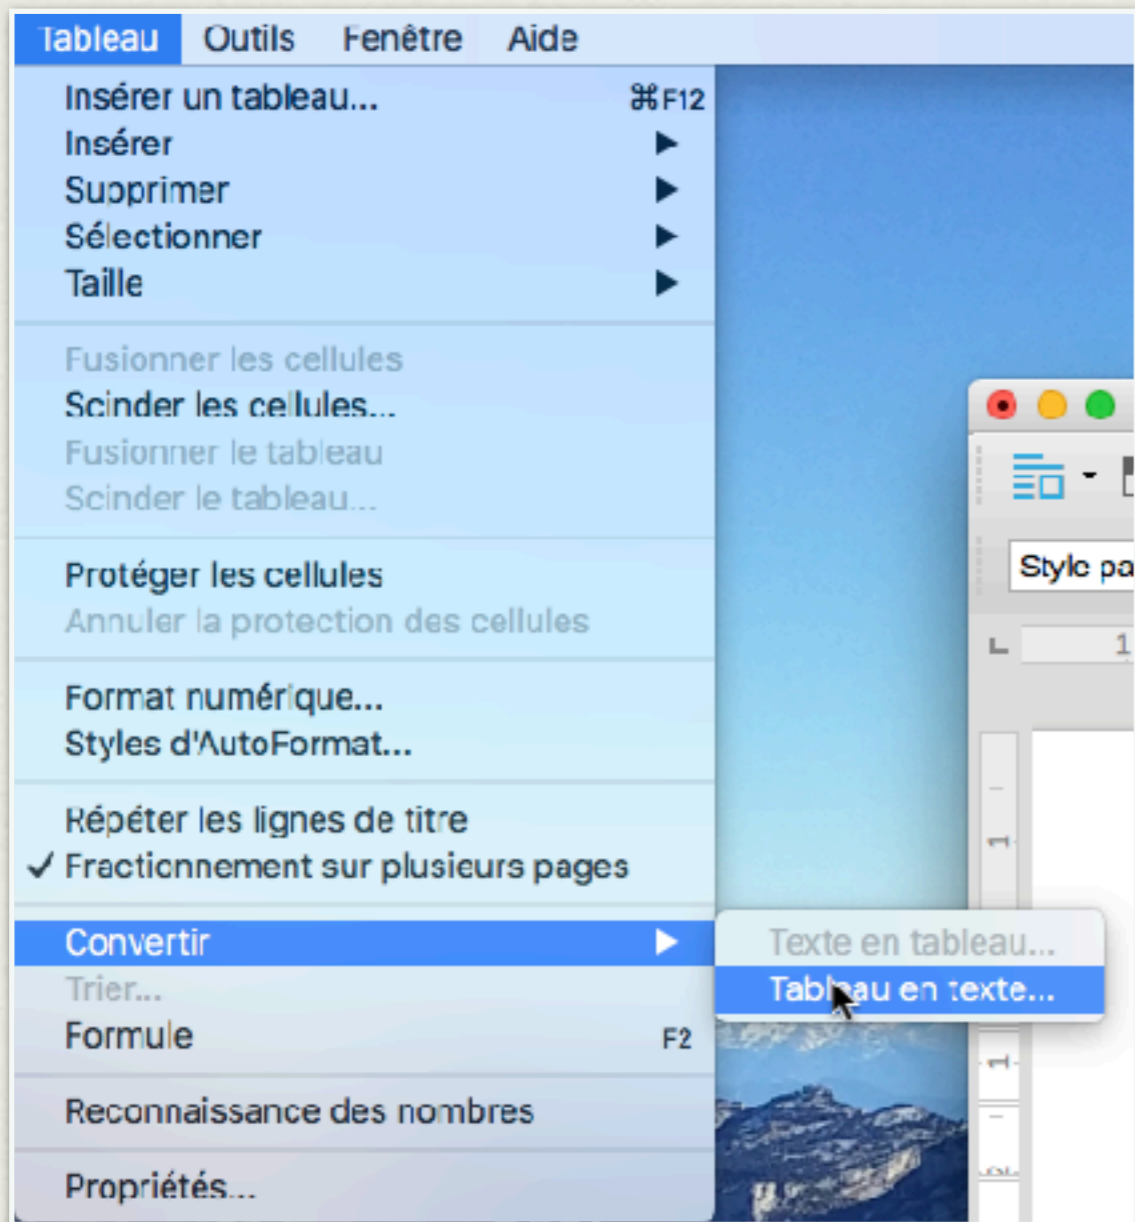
Tableau Outils Fenêtre Aide

Insérer un tableau... ⌘F12
Insérer
Supprimer
Sélectionner
Taille

Fusionner les cellules
Scinder les cellules...
Fusionner le tableau
Scinder le tableau...

Protéger les cellules
Annuler la protection des cellules

Format numérique...
Styles d'AutoFormat...

Répéter les lignes de titre
✓ Fractionnement sur plusieurs pages

Convertir
Trier...
Formule F2

Reconnaissance des nombres

Propriétés...

Texte en tableau...
Tableau en texte...

Style pa

1